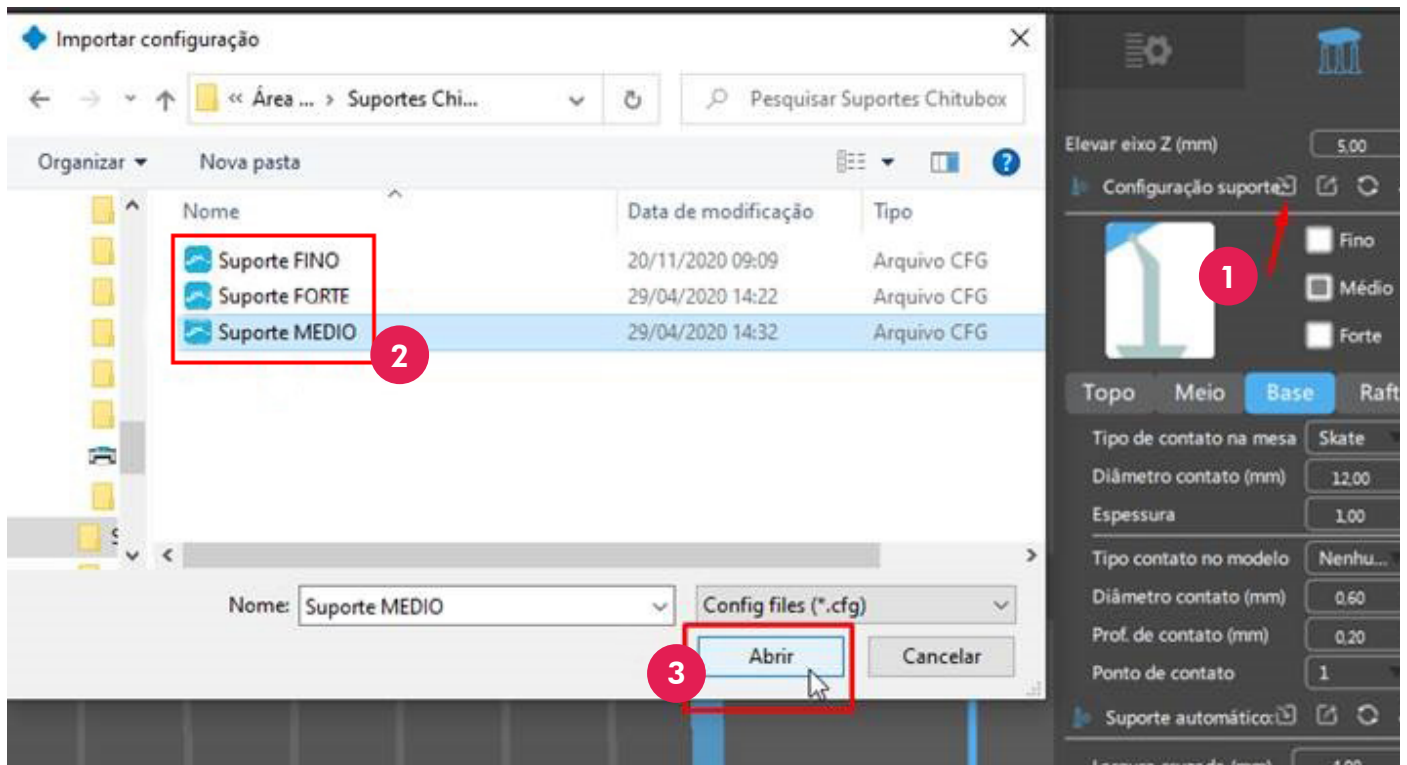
Importar configuração

« Área ... > Suportes Chi...

Pesquisar Suportes Chitubox

Organizar ▾ Nova pasta

| Nome | Data de modificação | Tipo |
|---|---|---|
| Suporte FINO | 20/11/2020 09:09 | Arquivo CFG |
| Suporte FORTE | 29/04/2020 14:22 | Arquivo CFG |
| Suporte MEDIO | 29/04/2020 14:32 | Arquivo CFG |

2

Nome: Suporte MEDIO

Config files (*.cfg)

3

Abrir

Cancelar

Elevar eixo Z (mm) 5,00

Configuração suporte

1

Fino

Médio

Forte

Topo Meio Base Raft

Tipo de contato na mesa Skate

Diâmetro contato (mm) 12,00

Espessura 1,00

Tipo contato no modelo Nenhu...

Diâmetro contato (mm) 0,60

Prof. de contato (mm) 0,20

Ponto de contato 1

Suporte automático:

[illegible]